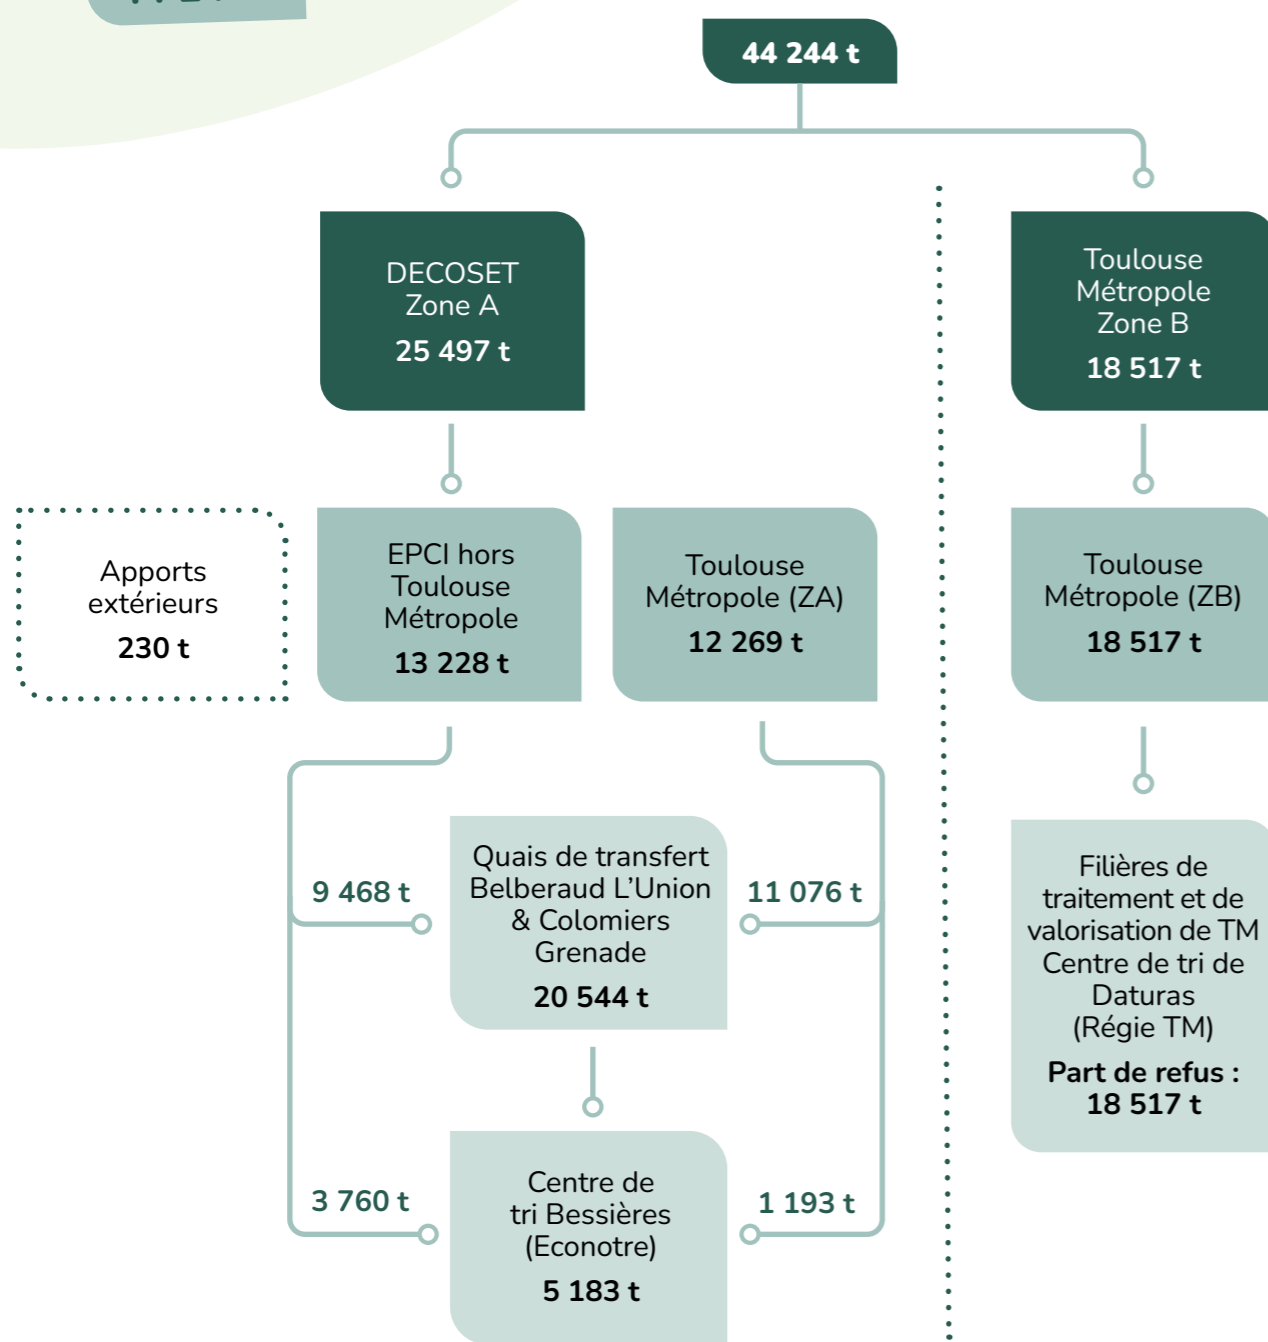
44 244 t

DECOSET
Zone A
25 497 t

Toulouse
Métropole
Zone B
18 517 t

Apports
extérieurs
230 t

EPCI hors
Toulouse
Métropole
13 228 t

Toulouse
Métropole (ZA)
12 269 t

Toulouse
Métropole (ZB)
18 517 t

9 468 t

Quais de transfert
Belberaud L'Union
& Colomiers
Grenade
20 544 t

11 076 t

Filières de
traitement et de
valorisation de TM
Centre de tri de
Daturas
(Régie TM)
Part de refus :
18 517 t

3 760 t

Centre de
tri Bessières
(Econotre)
5 183 t

1 193 t